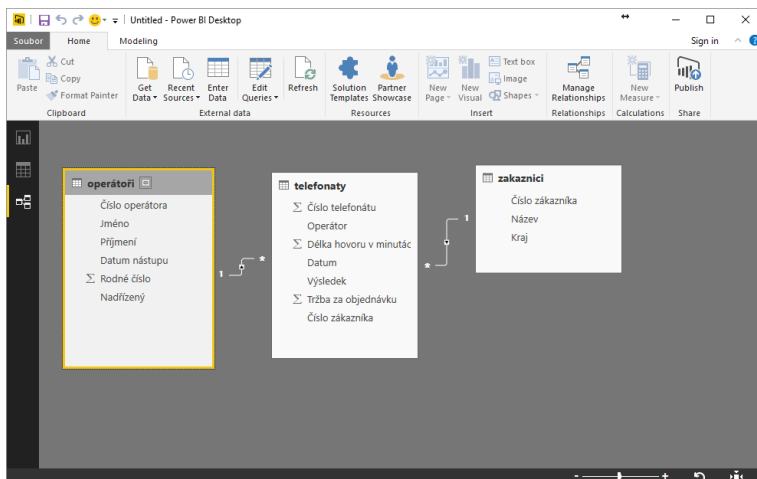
Untitled - Power BI Desktop

Sign in

Soubor Home Modeling

Paste
Cut
Copy
Format Painter
Clipboard

Get Data
Recent Sources
Enter Data
Edit Queries
Refresh
External data

Solution Templates
Partner Showcase
Resources

New Page
New Visual
Text box
Image
Shapes
Insert

Manage Relationships
Relationships

New Measure
Calculations

Publish
Share

operátoři
Číslo operátora
Jméno
Příjmení
Datum nástupu
Rodné číslo
Nadřízený

telefonaty
Číslo telefonátu
Operátor
Délka hovoru v minutác
Datum
Výsledek
Tržba za objednávku
Číslo zákazníka

zakaznici
Číslo zákazníka
Název
Kraj

1
*
*
1